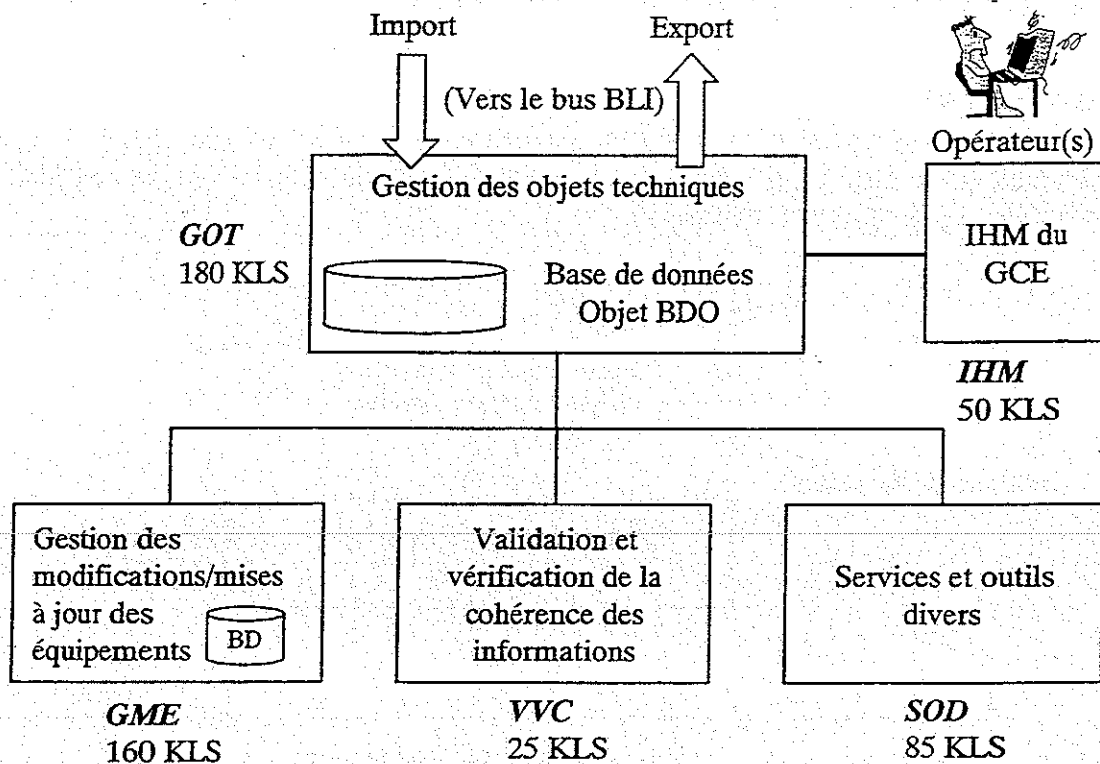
Import

Export

(Vers le bus BLI)

Opérateur(s)

Gestion des objets techniques

GOT
180 KLS

Base de données
Objet BDO

IHM du
GCE

IHM
50 KLS

Gestion des modifications/mises à jour des équipements

BD

Validation et vérification de la cohérence des informations

Services et outils divers

GME
160 KLS

VVC
25 KLS

SOD
85 KLS